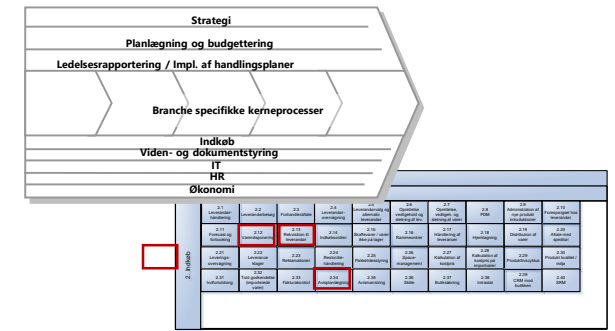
Strategi

Planlægning og budgettering

Ledelsesrapportering / Impl. af handlingsplaner

Branche specifikke kerneprocesser

Indkøb

Viden- og dokumentstyring

IT

HR

Økonomi

2. Indkøb

| 2.1 Leverandør-håndtering | 2.2 Leverandøraftaler | 2.3 Forhandlinger | 2.4 Leverandør-overvågning | 2.5 Leverandørsøg og alternativ leverandør | 2.6 Opstillelse veiligheid og tilmeld af lev. | 2.7 Opstillelse, veiligheid, og tilmeld af varer | 2.8 PDM | 2.9 Administration af nye produkt introduktioner | 2.10 Forespørgsel fra leverandør |
|---|---|---|---|---|---|---|---|---|---|
| 2.11 Prognose og forecasting | 2.12 Indkøbsplanlæg | 2.13 Relevation til leverandør | 2.14 Indkøbsordrer | 2.15 Skaffevarer / som ikke på lager | 2.16 Rammeordrer | 2.17 Håndtering af leveancer | 2.18 Hjemtagning | 2.19 Distribution af varer | 2.20 Afløb med speditør |
| 2.21 Leverings-overvågning | 2.22 Leverandør lageer | 2.23 Restancekøer | 2.24 Reklamations-håndtering | 2.25 Pladsreservering | 2.26 Space-management | 2.27 Kalkulation af kostpris | 2.28 Kalkulation af kostpris på importvarer | 2.29 Produktforbrug/kva | 2.30 Produkt kvalitet / miljø |
| 2.31 Indfortolding | 2.32 Told godkendelse (importerede varer) | 2.33 Fakturakontrol | 2.34 Aconto/tilbagebetaling | 2.35 Anvisning | 2.36 Skifte | 2.37 Budlistning | 2.38 Intrastat | 2.39 CRM mod budders | 2.40 EDM |